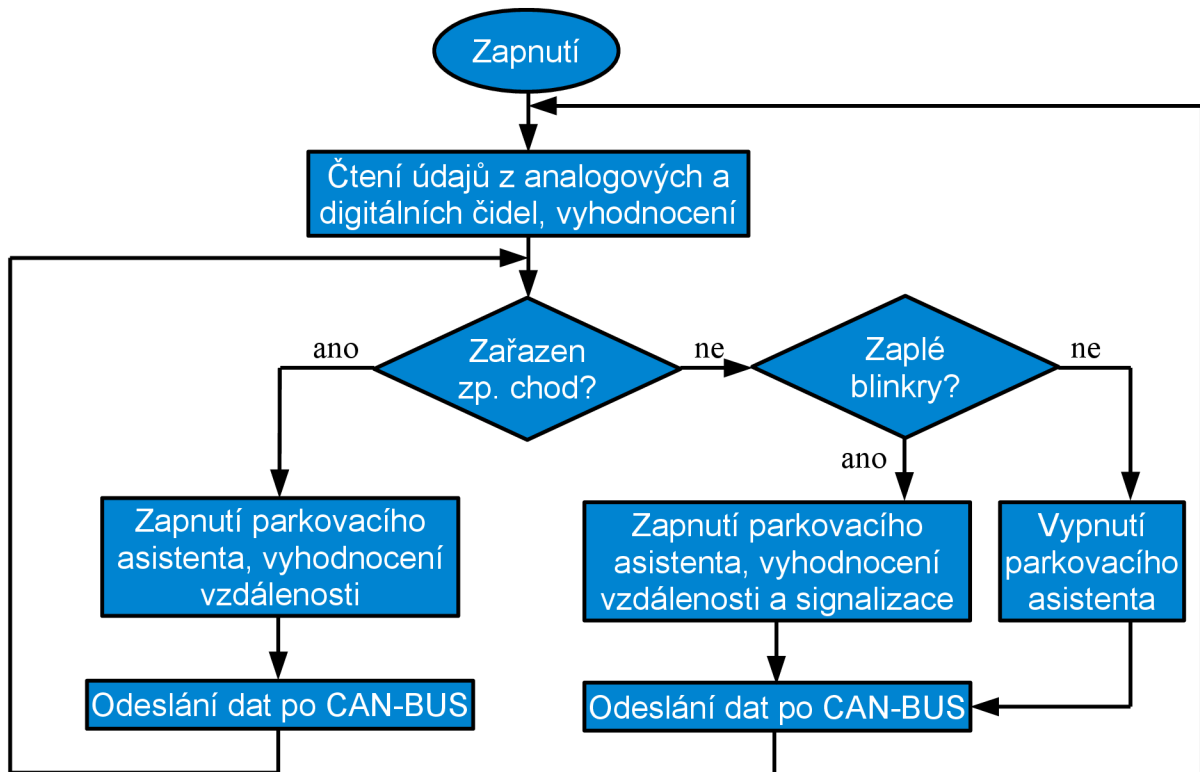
Zapnutí

Čtení údajů z analogových a digitálních čidel, vyhodnocení

Zařazen zp. chod?

ano

ne

Zaplé blinkry?

ne

ano

Zapnutí parkovacího asistenta, vyhodnocení vzdálenosti

Zapnutí parkovacího asistenta, vyhodnocení vzdálenosti a signalizace

Vypnutí parkovacího asistenta

Odeslání dat po CAN-BUS

Odeslání dat po CAN-BUS